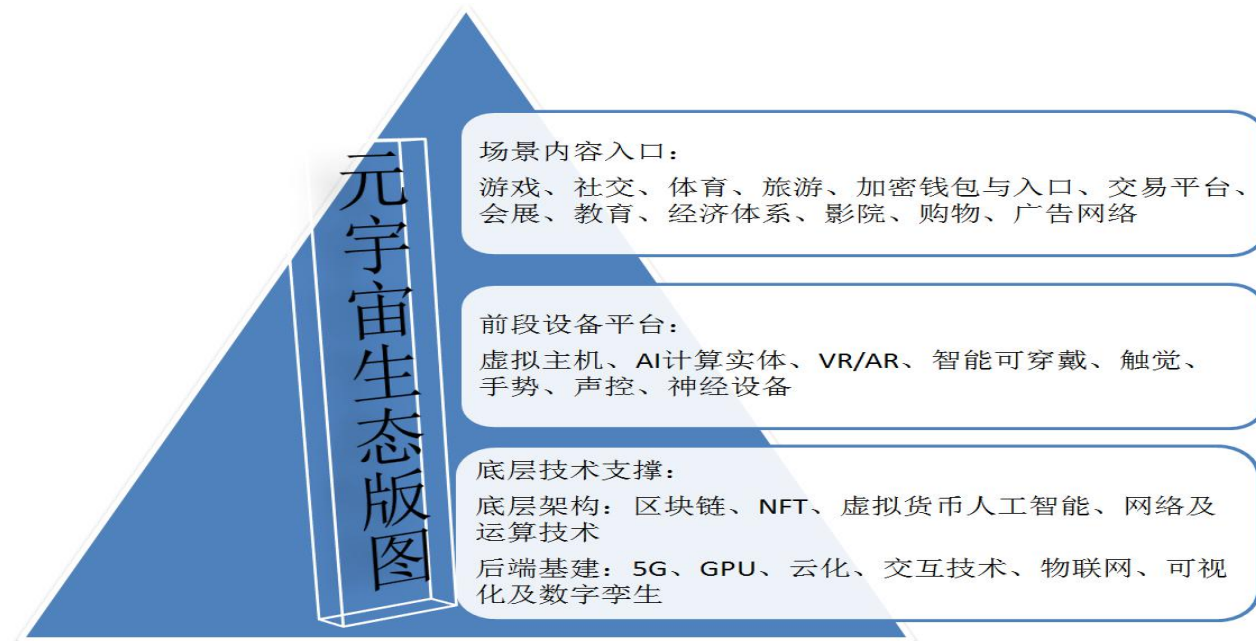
元宇宙生态版图

场景内容入口：
游戏、社交、体育、旅游、加密钱包与入口、交易平台、会展、教育、经济体系、影院、购物、广告网络

前段设备平台：
虚拟主机、AI计算实体、VR/AR、智能可穿戴、触觉、手势、声控、神经设备

底层技术支撑：
底层架构：区块链、NFT、虚拟货币人工智能、网络及运算技术
后端基建：5G、GPU、云化、交互技术、物联网、可视化及数字孪生